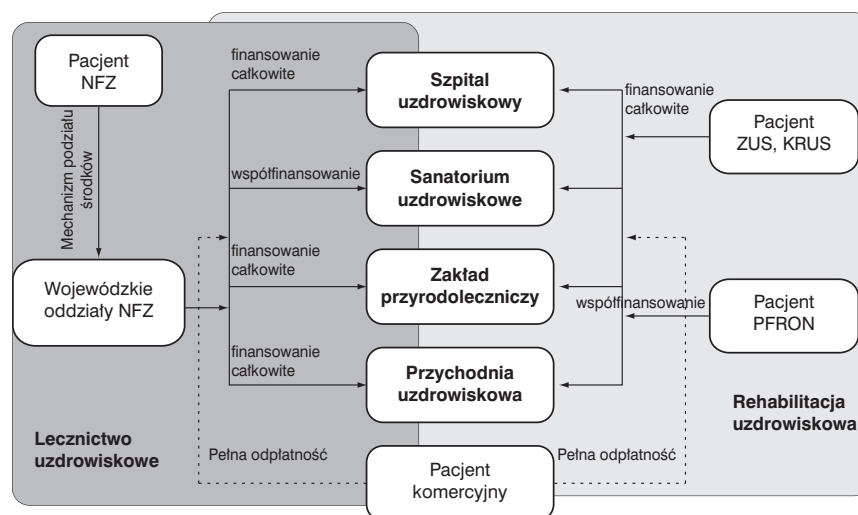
Pacjent NFZ

Mechanizm podziału środków

Wojewódzkie oddziały NFZ

finansowanie całkowite

współfinansowanie

finansowanie całkowite

finansowanie całkowite

Szpital uzdrowiskowy

Sanatorium uzdrowiskowe

Zakład przyrodoleczniczy

Przychodnia uzdrowiskowa

finansowanie całkowite

Pacjent ZUS, KRUS

współfinansowanie

Pacjent PFRON

Rehabilitacja uzdrowiskowa

Lecznictwo uzdrowiskowe

Pełna odpłatność

Pacjent komercyjny

Pełna odpłatność